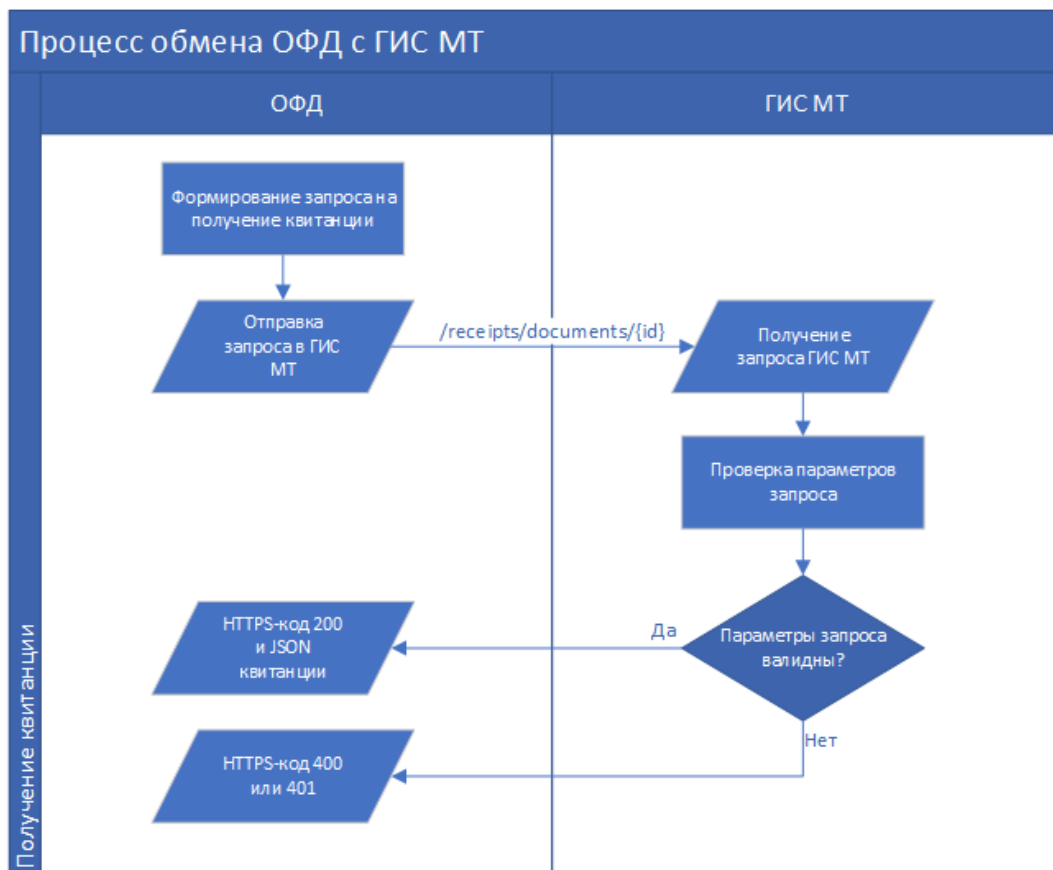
Процесс обмена ОФД с ГИС МТ

Получение квитанции

ОФД

ГИС МТ

Формирование запроса на получение квитанции

Отправка запроса в ГИС МТ

/receipts/documents/{id}

Получение запроса ГИС МТ

Проверка параметров запроса

Параметры запроса валидны?

Да

HTTPS-код 200 и JSON квитанции

Нет

HTTPS-код 400 или 401